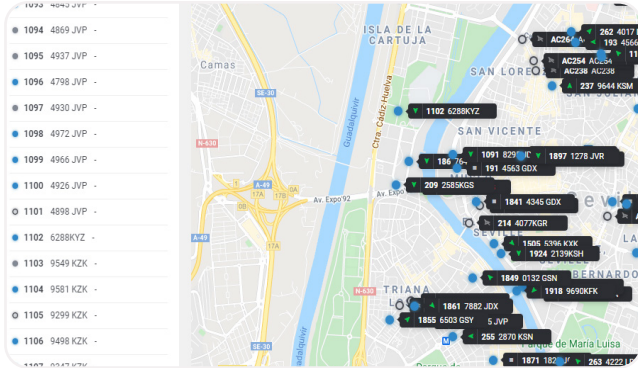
1093 4845 JVP -
1094 4869 JVP -
1095 4937 JVP -
1096 4798 JVP -
1097 4930 JVP -
1098 4972 JVP -
1099 4966 JVP -
1100 4926 JVP -
1101 4898 JVP -
1102 6288KYZ -
1103 9549 KZK -
1104 9581 KZK -
1105 9299 KZK -
1106 9498 KZK -
1107 9347 KZK -

ISLA DE LA CARTUJA
Camas
SAN LORE
SAN VICENTE
SE-30
N-630
A-49
Av. Expo 92
Guadalquivir
Ctra. Cádiz-Huelva
TRIANA
BERNARDO
Parque de María Luisa

262 4017
193 4566
AC264
AC254 AC254
AC238 AC238
237 9644 KSM
1102 6288KYZ
1091 8293
1897 1278 JVR
186 76
191 4563 GDX
209 2585KGS
1841 4345 GDX
214 4077KGR
1505 5396 KXK
1924 2139KSH
1849 0132 GSN
1918 9690KFK
1861 7882 JDX
1855 6503 GSY
5 JVP
255 2870 KSN
1871 182
263 4222